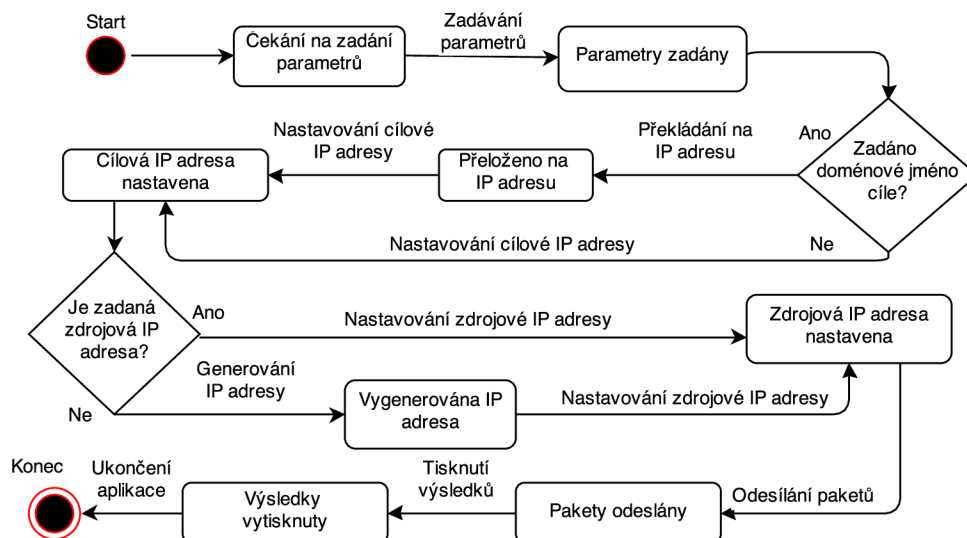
Start

Čekání na zadání parametrů

Zadávání parametrů

Parametry zadány

Ano

Zadáno doménové jméno cíle?

Překládání na IP adresu

Přeloženo na IP adresu

Nastavování cílové IP adresy

Cílová IP adresa nastavena

Nastavování cílové IP adresy

Ne

Je zadaná zdrojová IP adresa?

Ano

Nastavování zdrojové IP adresy

Zdrojová IP adresa nastavena

Generování IP adresy

Vygenerována IP adresa

Nastavování zdrojové IP adresy

Ne

Konec

Ukončení aplikace

Výsledky vytisknuty

Tisknutí výsledků

Pakety odeslány

Odesílání paketů